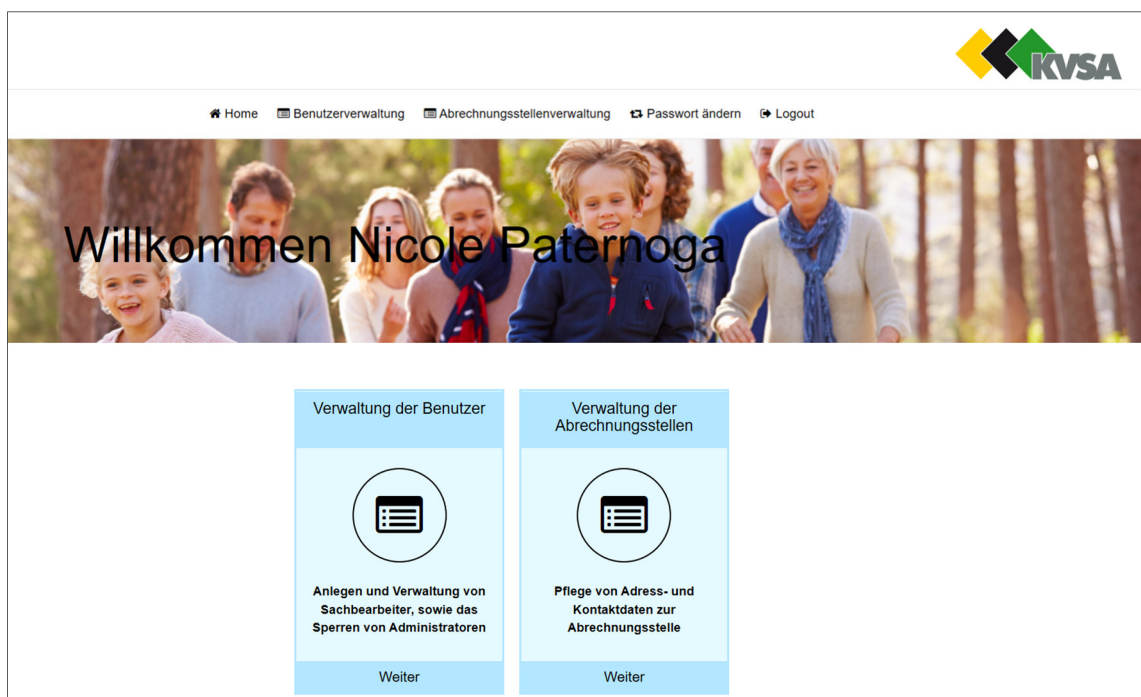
KVSA

Home Benutzerverwaltung Abrechnungsstellenverwaltung Passwort ändern Logout

Willkommen Nicole Paternoga

Verwaltung der Benutzer

Anlegen und Verwaltung von Sachbearbeiter, sowie das Sperren von Administratoren

Weiter

Verwaltung der Abrechnungsstellen

Pflege von Adress- und Kontaktdaten zur Abrechnungsstelle

Weiter